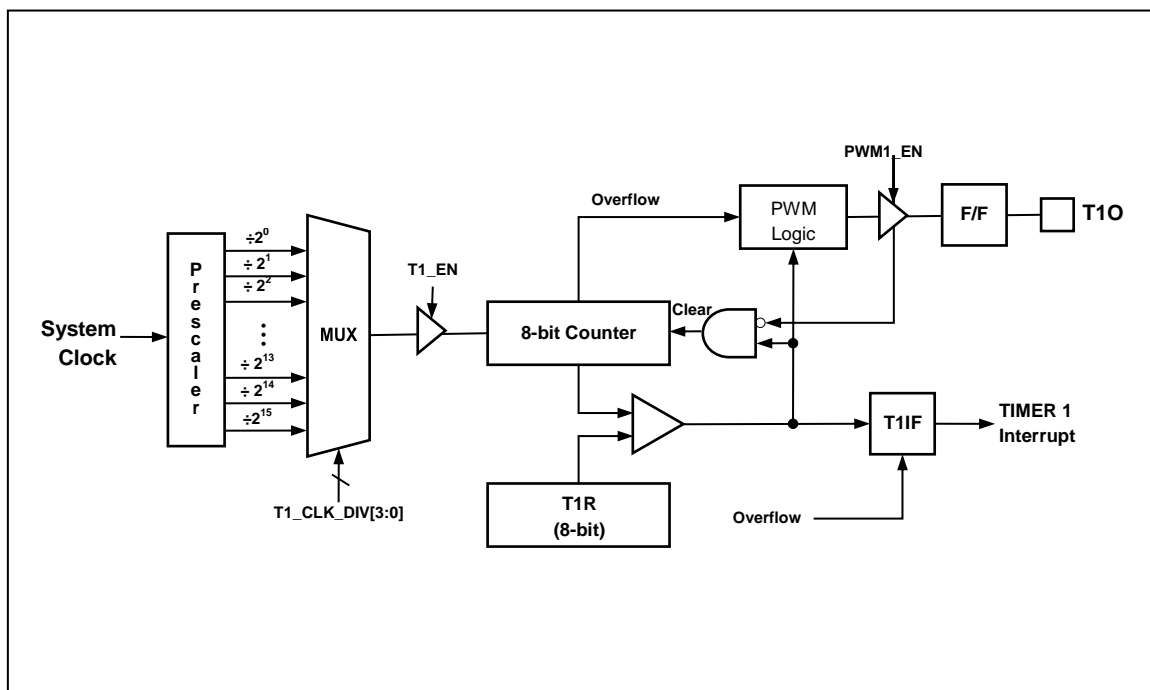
PWM1_EN

Overflow

PWM Logic

F/F

T1O

T1_EN

Clear

System Clock

Prescaler

$\div 2^0$
$\div 2^1$
$\div 2^2$
⋮
$\div 2^{13}$
$\div 2^{14}$
$\div 2^{15}$

MUX

8-bit Counter

T1IF

TIMER 1 Interrupt

T1R (8-bit)

Overflow

T1_CLK_DIV[3:0]